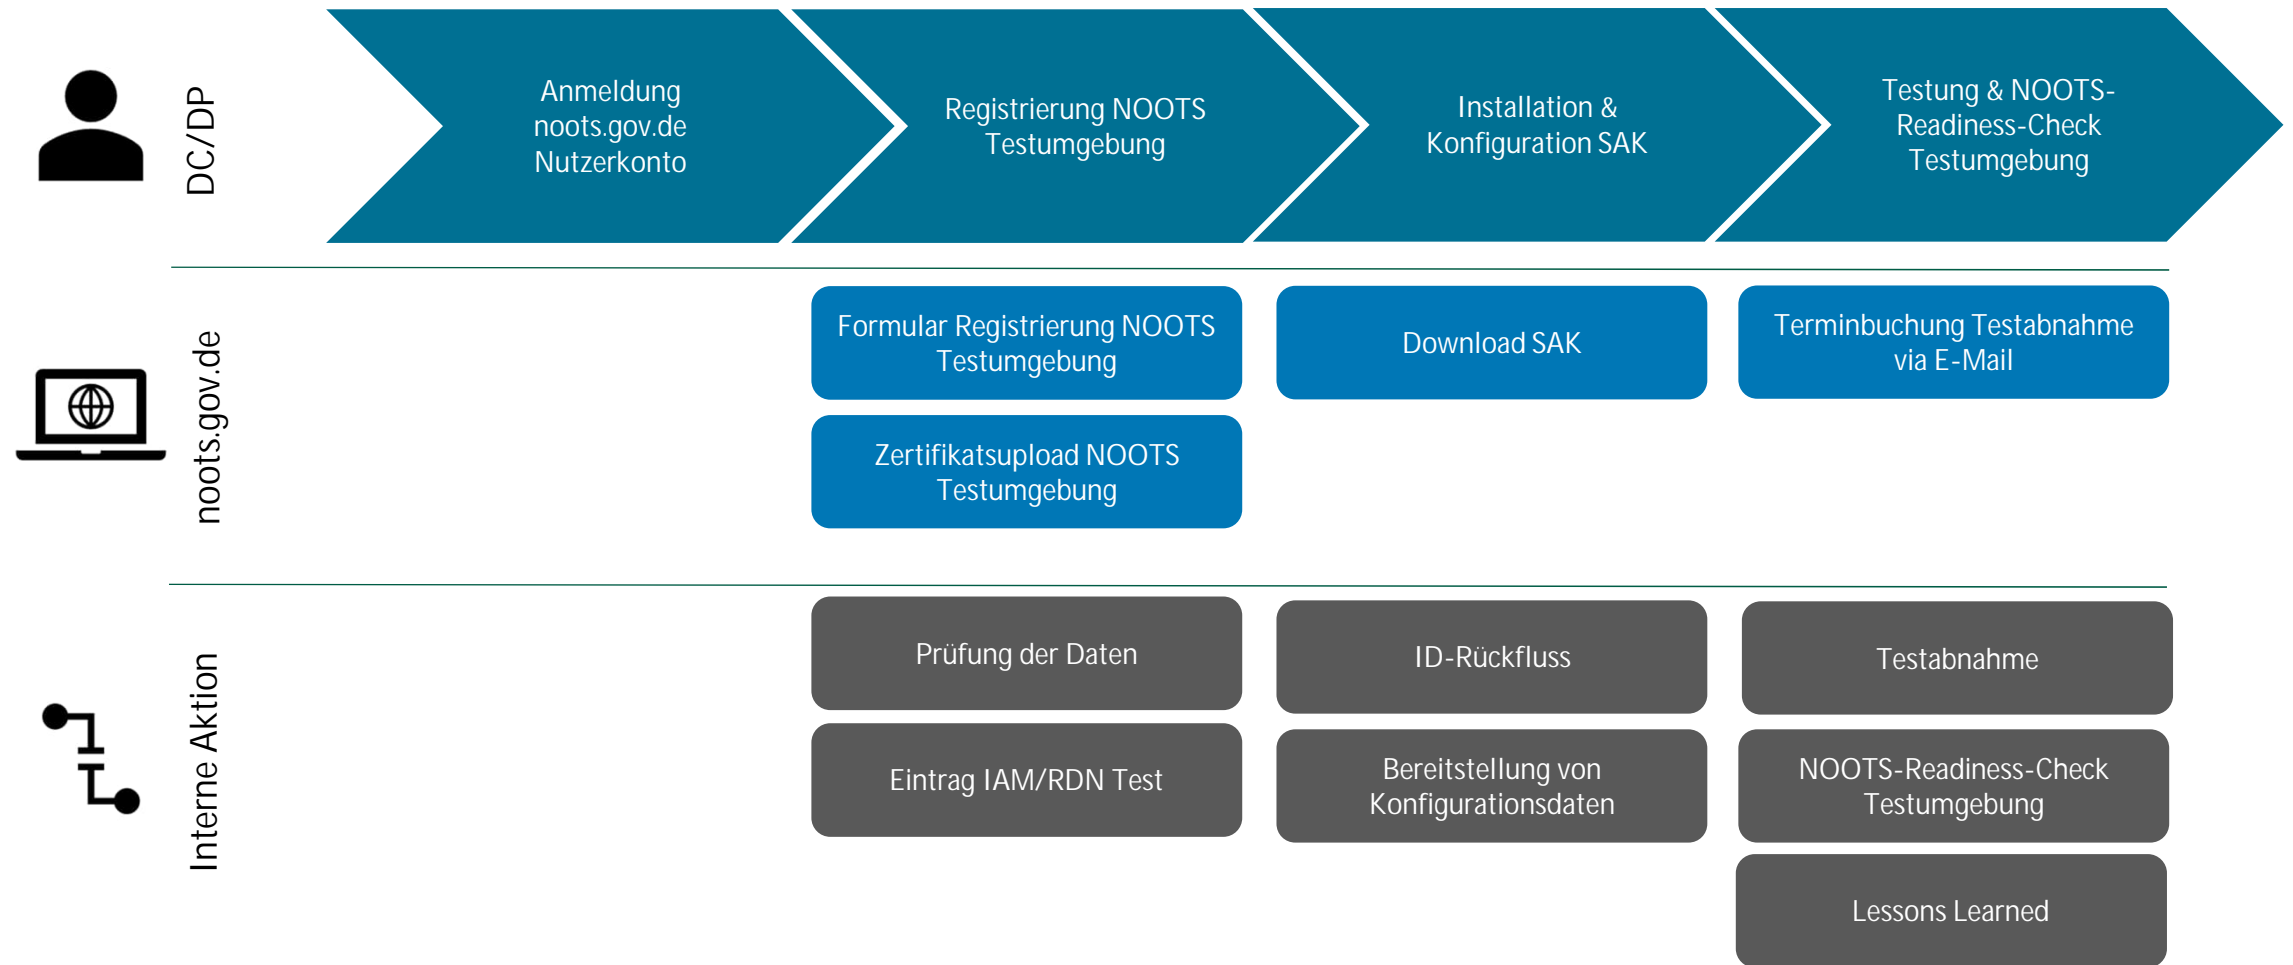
DC/DP

Anmeldung noots.gov.de Nutzerkonto

Registrierung NOOTS Testumgebung

Installation & Konfiguration SAK

Testung & NOOTS-Readiness-Check Testumgebung

noots.gov.de

Formular Registrierung NOOTS Testumgebung

Zertifikatsupload NOOTS Testumgebung

Download SAK

Terminbuchung Testabnahme via E-Mail

Interne Aktion

Prüfung der Daten

Eintrag IAM/RDN Test

ID-Rückfluss

Bereitstellung von Konfigurationsdaten

Testabnahme

NOOTS-Readiness-Check Testumgebung

Lessons Learned